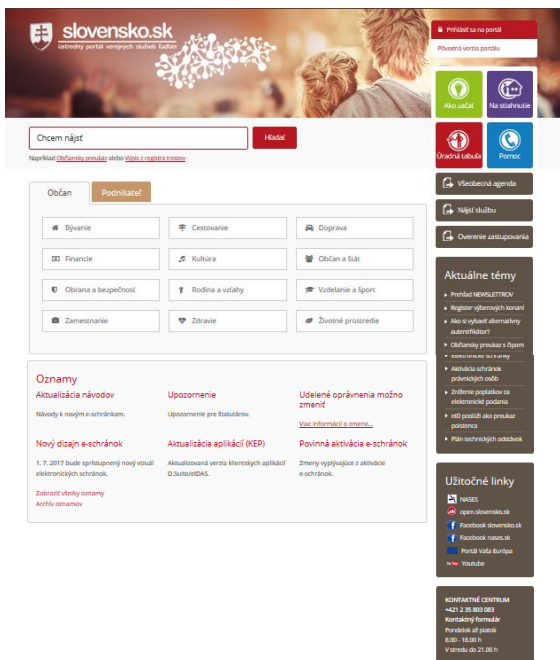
slovensko.sk
ústredný portál verejných služieb ľuďom

Prihlásiť sa na portál
Pôvodná verzia portálu

Ako začať
Na stiahnutie
Úradná tabuľa
Pomoc

Chcem nájsť
Hľadať
Napríklad Občiansky preukaz alebo Výpis z registra trestov

Všeobecná agenda
Nájsť službu
Overenie zastupovania

Občan
Podnikateľ

Bývanie
Cestovanie
Doprava
Financie
Kultúra
Občan a štát
Obrana a bezpečnosť
Rodina a vzťahy
Vzdelanie a šport
Zamestnanie
Zdravie
Životné prostredie

Aktuálne témy
Prehľad NEWSLETTROV
Register výberových konaní
Ako si vybaviť alternatívny autentifikátor?
Občiansky preukaz s čipom
Elektronické schránky
Aktivácia schránok právnických osôb
Zníženie poplatkov za elektronické podania
eID poslúži ako preukaz poistenca
Plán technických odstávok

Oznamy
Aktualizácia návodov
Návody k novým e-schránkam.
Upozornenie
Upozornenie pre štatutárov.
Udelené oprávnenia možno zmeniť
Viac informácií o zmene...
Nový dizajn e-schránok
1. 7. 2017 bude sprístupnený nový vizuál elektronických schránok.
Aktualizácia aplikácií (KEP)
Aktualizovaná verzia klientských aplikácií D.Suite/eIDAS.
Povinná aktivácia e-schránok
Zmeny vyplývajúce z aktivácie e-schránok.
Zobraziť všetky oznamy
Archív oznamov

Užitočné linky
NASES
open.slovensko.sk
Facebook slovensko.sk
Facebook nases.sk
Portál Vaša Európa
Youtube

KONTAKTNÉ CENTRUM
+421 2 35 803 083
Kontaktný formulár
Pondelok až piatok
8.00 - 18.00 h
V stredu do 21.00 h